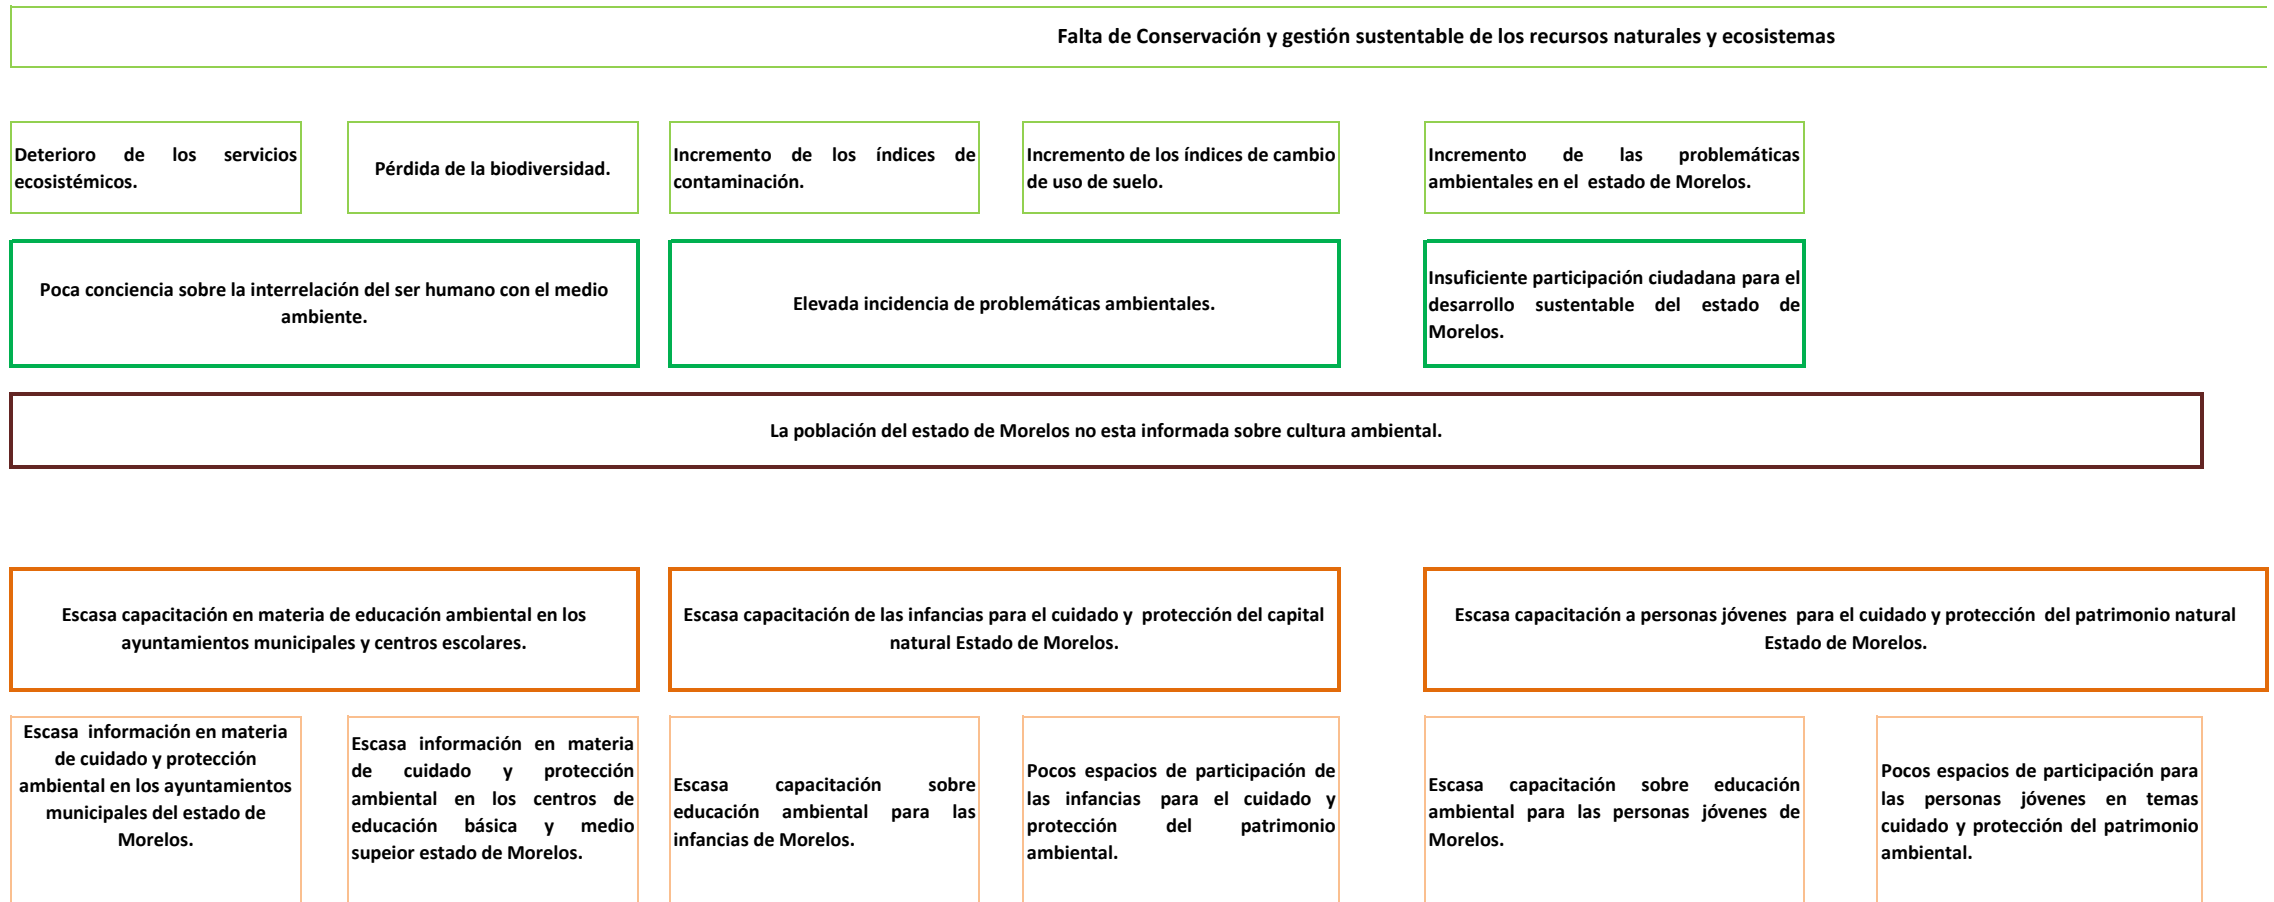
Falta de Conservación y gestión sustentable de los recursos naturales y ecosistemas

Deterioro de los servicios ecosistémicos.

Pérdida de la biodiversidad.

Incremento de los índices de contaminación.

Incremento de los índices de cambio de uso de suelo.

Incremento de las problemáticas ambientales en el estado de Morelos.

Poca conciencia sobre la interrelación del ser humano con el medio ambiente.

Elevada incidencia de problemáticas ambientales.

Insuficiente participación ciudadana para el desarrollo sustentable del estado de Morelos.

La población del estado de Morelos no esta informada sobre cultura ambiental.

Escasa capacitación en materia de educación ambiental en los ayuntamientos municipales y centros escolares.

Escasa capacitación de las infancias para el cuidado y protección del capital natural Estado de Morelos.

Escasa capacitación a personas jóvenes para el cuidado y protección del patrimonio natural Estado de Morelos.

Escasa información en materia de cuidado y protección ambiental en los ayuntamientos municipales del estado de Morelos.

Escasa información en materia de cuidado y protección ambiental en los centros de educación básica y medio supeior estado de Morelos.

Escasa capacitación sobre educación ambiental para las infancias de Morelos.

Pocos espacios de participación de las infancias para el cuidado y protección del patrimonio ambiental.

Escasa capacitación sobre educación ambiental para las personas jóvenes de Morelos.

Pocos espacios de participación para las personas jóvenes en temas cuidado y protección del patrimonio ambiental.